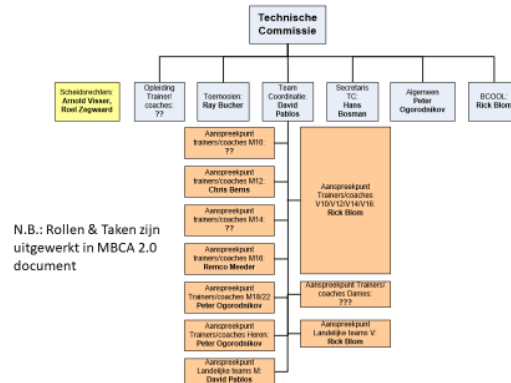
Technische Commissie

Scheidsrechters: Arnold Visser, Roel Zegwaard

Opleiding Trainer/ coaches: ??

Toernooien: Ray Bucher

Team Coordinatie: David Pablos

Secretaris TC: Hans Bosman

Algemeen: Peter Ogorodnikov

BCOOL: Rick Blom

Aanspreekpunt trainers/coaches M10: ??

Aanspreekpunt trainers/coaches M12: Chris Berns

Aanspreekpunt trainers/coaches M14: ??

Aanspreekpunt trainers/coaches M16: Remco Meeder

Aanspreekpunt Trainers/coaches M18/22 Peter Ogorodnikov

Aanspreekpunt Trainers/coaches Heren: Peter Ogorodnikov

Aanspreekpunt Landelijke teams M: David Pablos

Aanspreekpunt Trainers/coaches V10/V12/V14/V16: Rick Blom

Aanspreekpunt Trainers/ coaches Dames: ???

Aanspreekpunt Landelijke teams V: Rick Blom

N.B.: Rollen & Taken zijn uitgewerkt in MBCA 2.0 document